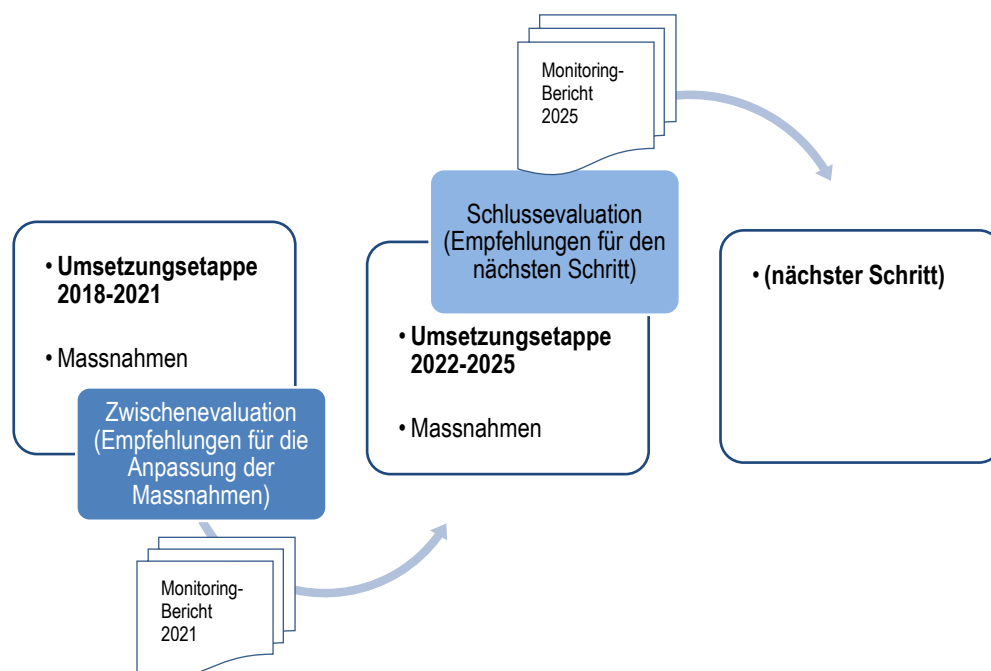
Monitoring-Bericht 2025

• Umsetzungsetappe 2018-2021

• Massnahmen

Zwischenevaluation (Empfehlungen für die Anpassung der Massnahmen)

Monitoring-Bericht 2021

Schlussevaluation (Empfehlungen für den nächsten Schritt)

• Umsetzungsetappe 2022-2025

• Massnahmen

• (nächster Schritt)